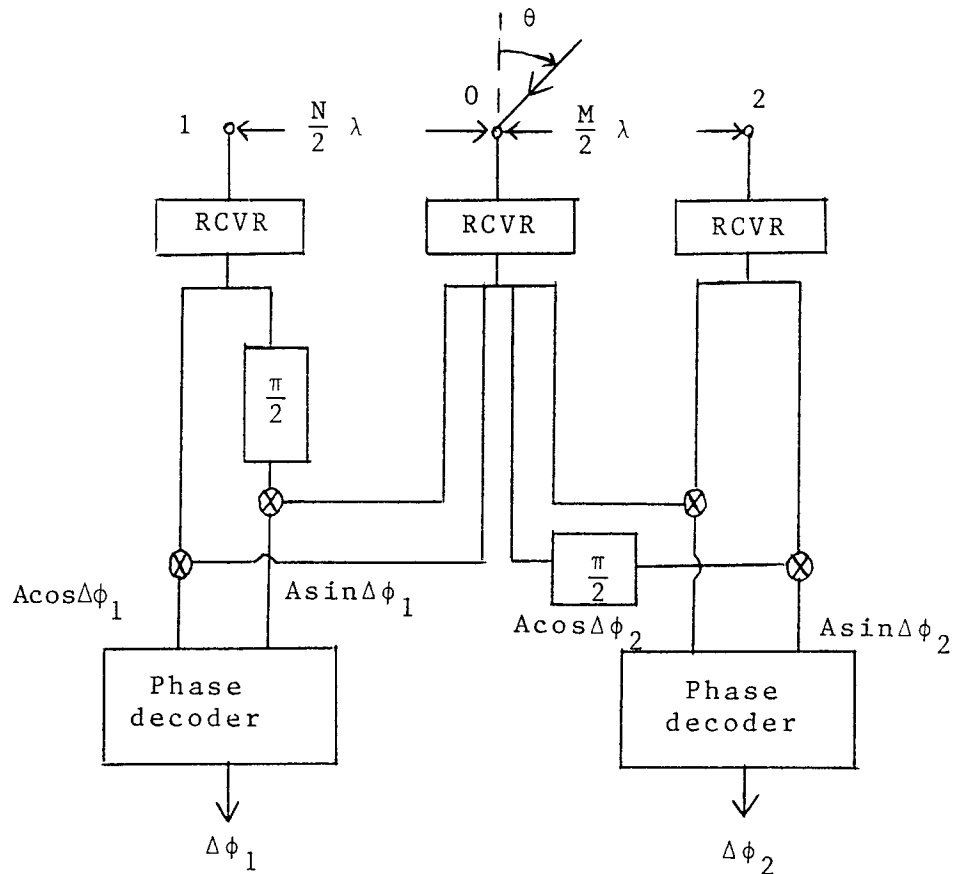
$\theta$

1 $\frac{N}{2}$ $\lambda$ 0 $\frac{M}{2}$ $\lambda$ 2

RCVR RCVR RCVR

$\frac{\pi}{2}$

$\frac{\pi}{2}$

$A\cos\Delta\phi_1$ $A\sin\Delta\phi_1$ $A\cos\Delta\phi_2$ $A\sin\Delta\phi_2$

Phase decoder

Phase decoder

$\Delta\phi_1$

$\Delta\phi_2$